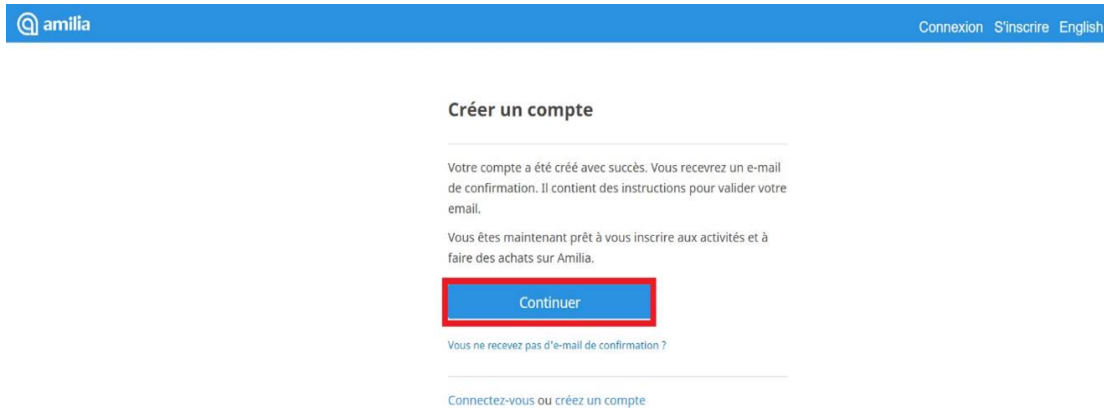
amilia

Connexion S'inscrire English

Créer un compte

Votre compte a été créé avec succès. Vous recevrez un e-mail de confirmation. Il contient des instructions pour valider votre email.

Vous êtes maintenant prêt à vous inscrire aux activités et à faire des achats sur Amilia.

Continuer

Vous ne recevez pas d'e-mail de confirmation ?

Connectez-vous ou créez un compte